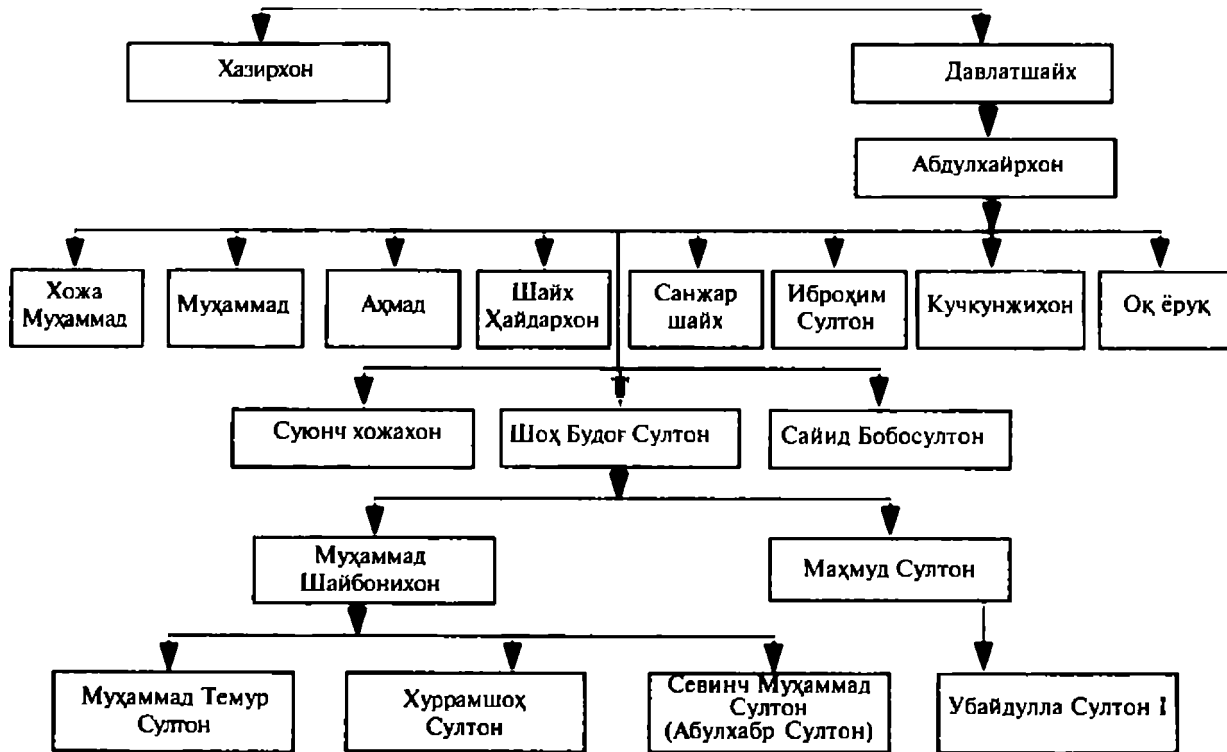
Хазирхон

Давлатшайх

Абдулхайрхон

Хожа Муҳаммад

Муҳаммад

Аҳмад

Шайх Ҳайдархон

Санжар шайх

Иброҳим Султон

Кучкунжихон

Оқ ёруқ

Суюнч хожахон

Шоҳ Будоғ Султон

Сайид Бобосултон

Муҳаммад Шайбонихон

Маҳмуд Султон

Муҳаммад Темур Султон

Хуррамшоҳ Султон

Севинч Муҳаммад Султон (Абулхабр Султон)

Убайдулла Султон I